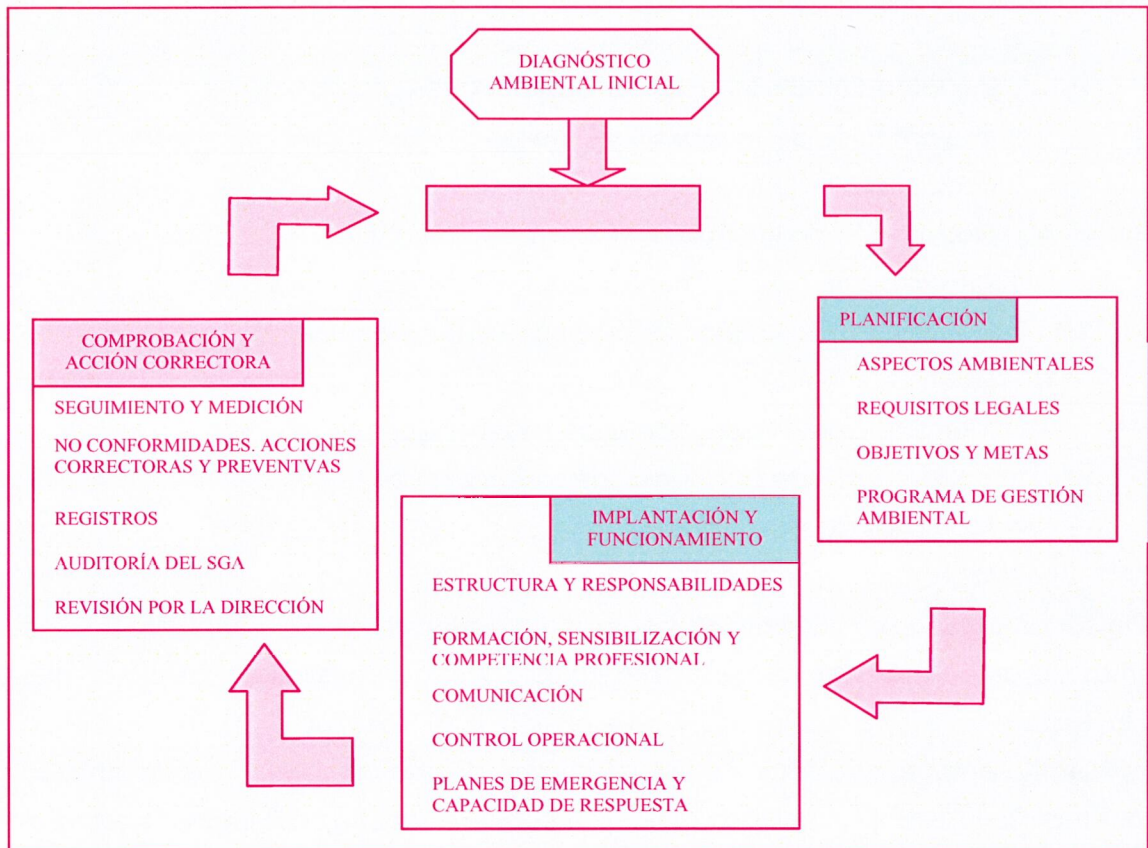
DIAGNÓSTICO AMBIENTAL INICIAL

PLANIFICACIÓN

ASPECTOS AMBIENTALES

REQUISITOS LEGALES

OBJETIVOS Y METAS

PROGRAMA DE GESTIÓN AMBIENTAL

IMPLANTACIÓN Y FUNCIONAMIENTO

ESTRUCTURA Y RESPONSABILIDADES

FORMACIÓN, SENSIBILIZACIÓN Y COMPETENCIA PROFESIONAL

COMUNICACIÓN

CONTROL OPERACIONAL

PLANES DE EMERGENCIA Y CAPACIDAD DE RESPUESTA

COMPROBACIÓN Y ACCIÓN CORRECTORA

SEGUIMIENTO Y MEDICIÓN

NO CONFORMIDADES. ACCIONES CORRECTORAS Y PREVENTVAS

REGISTROS

AUDITORÍA DEL SGA

REVISIÓN POR LA DIRECCIÓN